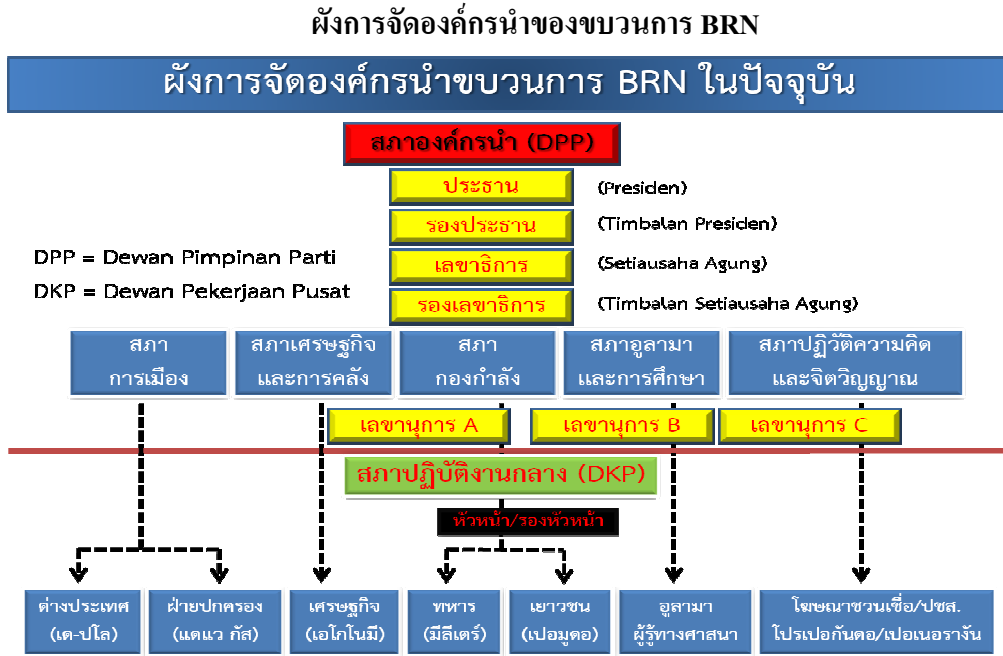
ผังการจัดองค์กรนำของขบวนการ BRN

ผังการจัดองค์กรนำขบวนการ BRN ในปัจจุบัน

สภาองค์กรนำ (DPP)

ประธาน (Presiden)

รองประธาน (Timbalan Presiden)

เลขาธิการ (Setiausaha Agung)

รองเลขาธิการ (Timbalan Setiausaha Agung)

DPP = Dewan Pimpinan Parti

DKP = Dewan Pekerjaan Pusat

สภาการเมือง

สภาเศรษฐกิจและการคลัง

สภากองกำลัง

สภาอูลามาและการศึกษา

สภาปฏิวัติความคิดและจิตวิญญาณ

เลขานุการ A

เลขานุการ B

เลขานุการ C

สภาปฏิบัติงานกลาง (DKP)

หัวหน้า/รองหัวหน้า

ต่างประเทศ (เด-ปีโล)

ฝ่ายปกครอง (แดแว กัส)

เศรษฐกิจ (เอโกโนมี)

ทหาร (มีลีเตร์)

เยาวชน (เปอมูดอ)

อูลามา ผู้รู้ทางศาสนา

โฆษณาชวนเชื่อ/ปชส. โปรเปอกันดอ/เปอเนอรางัน